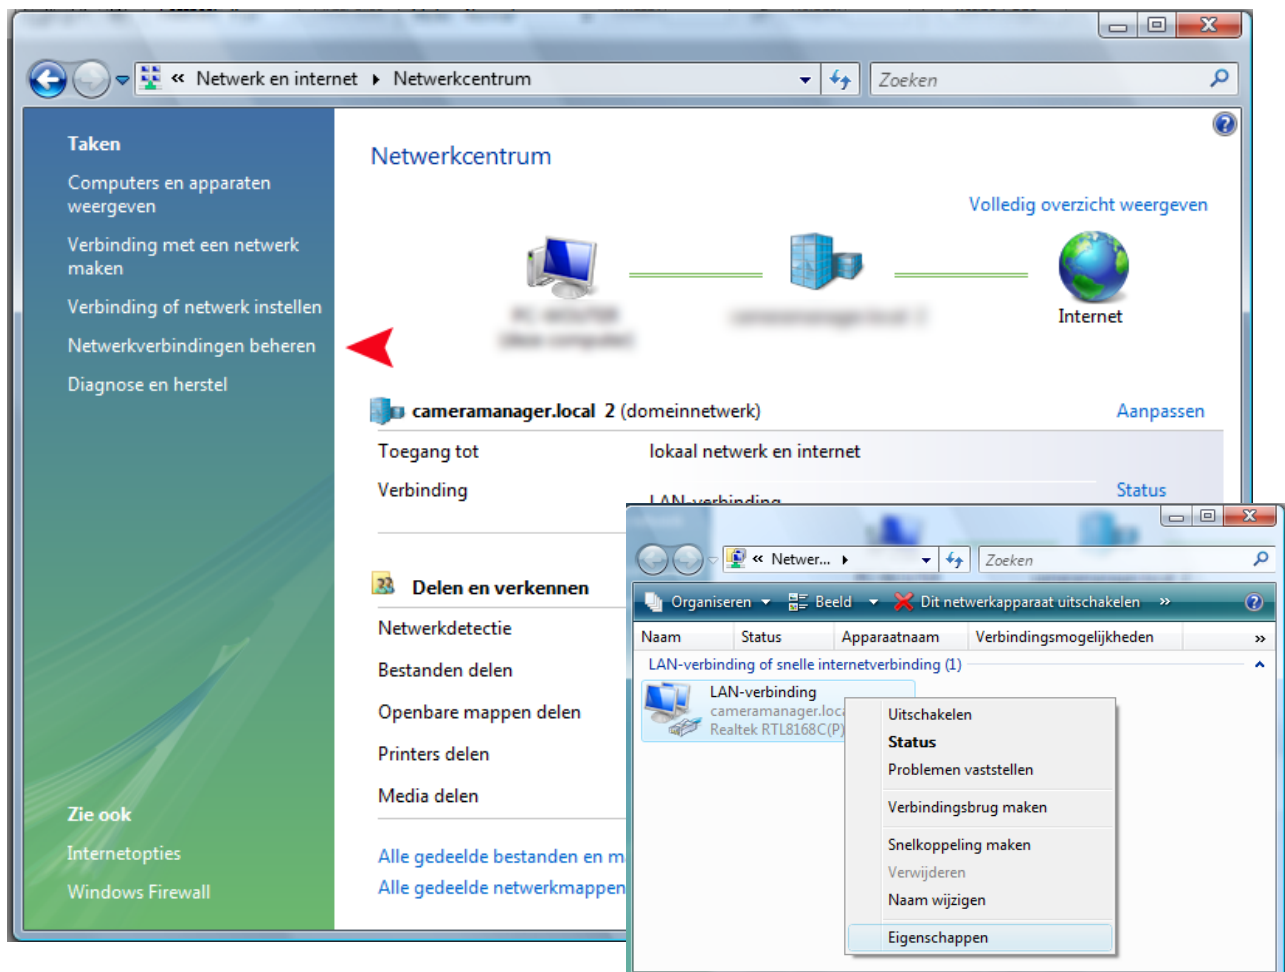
« Netwerk en internet ▸ Netwerkcentrum

Zoeken

Taken

Computers en apparaten weergeven

Verbinding met een netwerk maken

Verbinding of netwerk instellen

Netwerkverbindingen beheren

Diagnose en herstel

Zie ook

Internetopties

Windows Firewall

Netwerkcentrum

Volledig overzicht weergeven

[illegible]

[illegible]

Internet

cameramanager.local 2 (domeinnetwerk)

Aanpassen

Toegang tot lokaal netwerk en internet

Verbinding LAN-verbinding

Status

Delen en verkennen

Netwerkdetectie

Bestanden delen

Openbare mappen delen

Printers delen

Media delen

Alle gedeelde bestanden en m

Alle gedeelde netwerkmappen

« Netwer... ▸

Zoeken

Organiseren ▾ Beeld ▾ Dit netwerkapparaat uitschakelen »

| Naam | Status | Apparaatnaam | Verbindingsmogelijkheden |
|---|---|---|---|

LAN-verbinding of snelle internetverbinding (1)

LAN-verbinding
cameramanager.loca
Realtek RTL8168C(P)

Uitschakelen
Status
Problemen vaststellen
Verbindingsbrug maken
Snelkoppeling maken
Verwijderen
Naam wijzigen
Eigenschappen